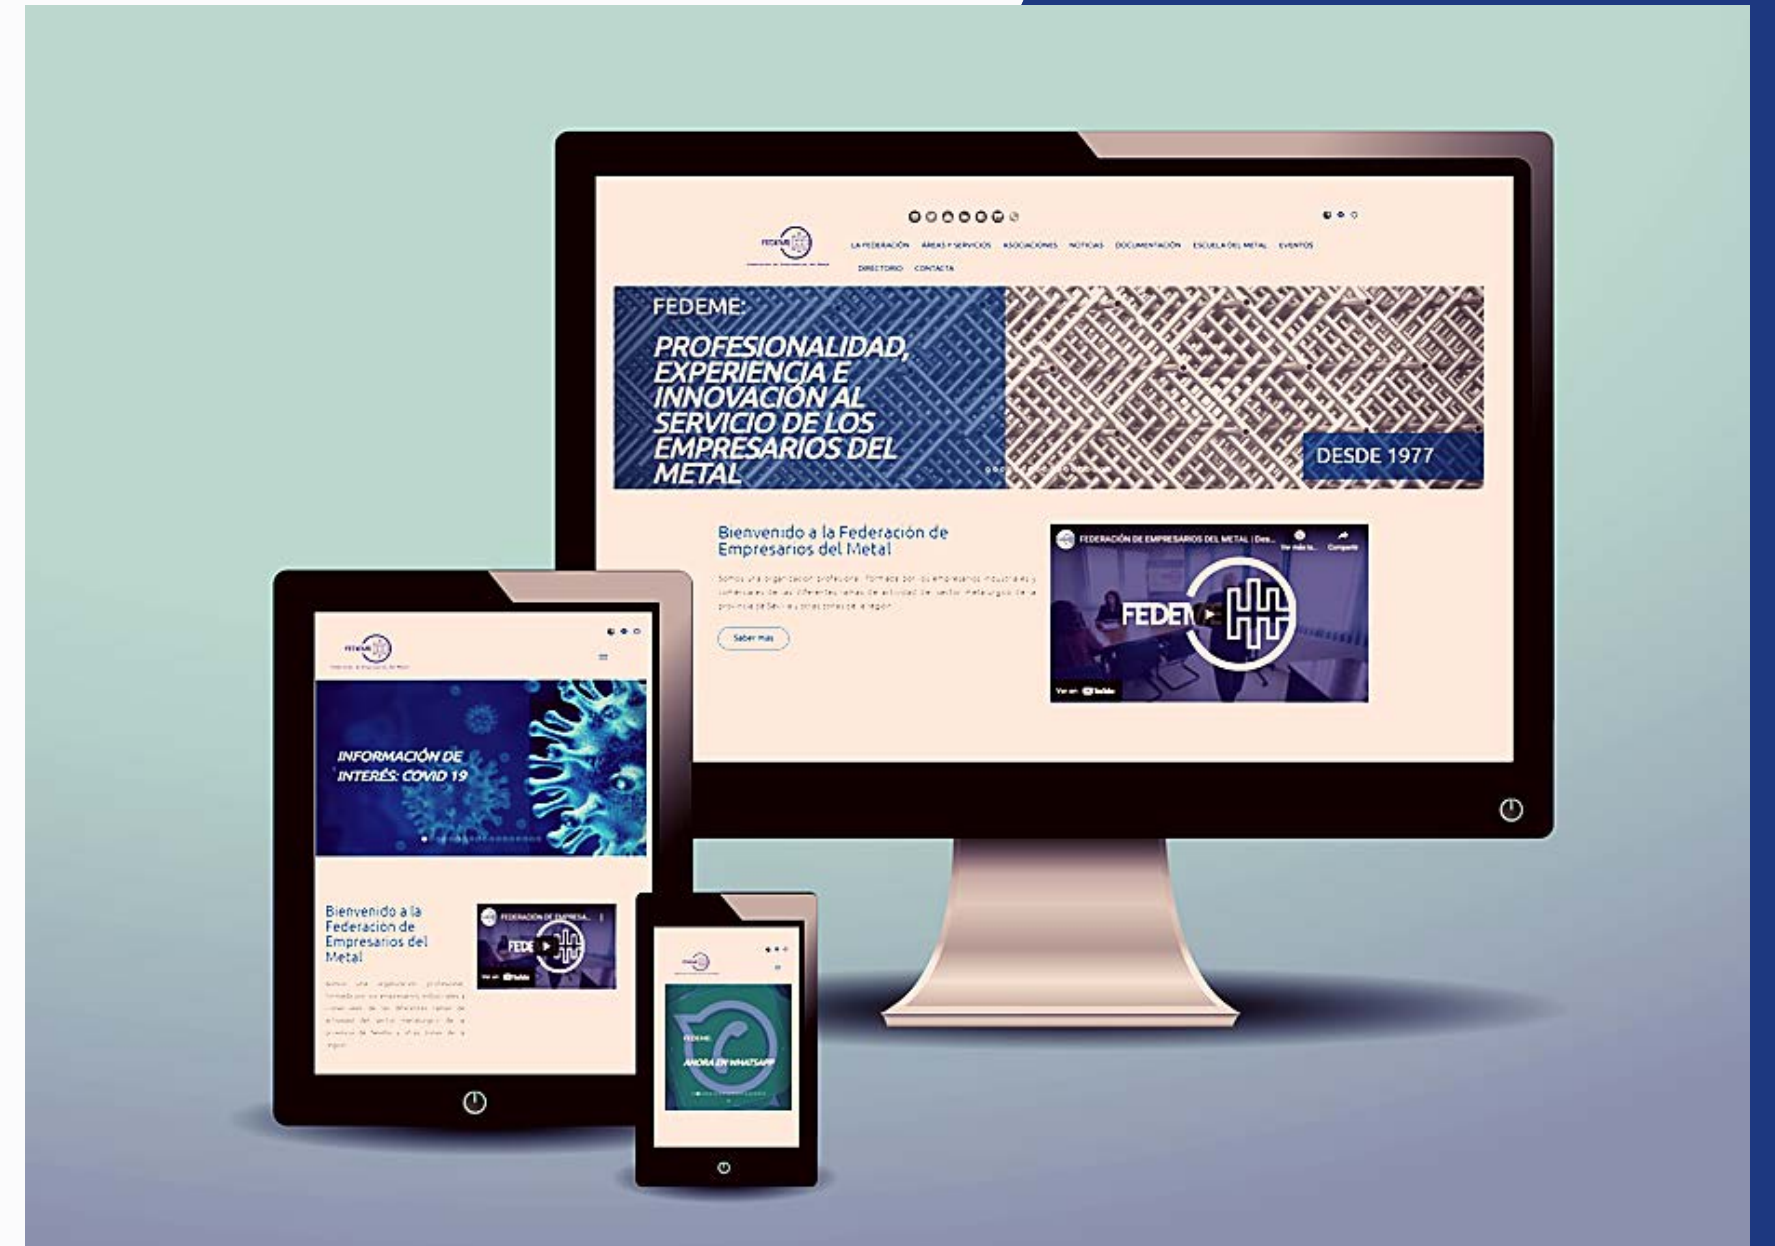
FEDEME

LA FEDERACIÓN ÁREAS Y SERVICIOS ASOCIACIONES NOTICIAS DOCUMENTACIÓN ESCUELA DEL METAL EVENTOS DIRECTORIO CONTACTA

FEDEME:

PROFESIONALIDAD, EXPERIENCIA E INNOVACIÓN AL SERVICIO DE LOS EMPRESARIOS DEL METAL

DESDE 1977

Bienvenido a la Federación de Empresarios del Metal

Somos una organización profesional formada por los empresarios industriales y comerciales de las diferentes ramas de actividad del sector metalúrgico de la provincia de Sevilla y otras zonas de la región.

Saber más

FEDERACIÓN DE EMPRESARIOS DEL METAL | Des...

Ver más ta... Compartir

FEDEME

Ver en YouTube

FEDEME

INFORMACIÓN DE INTERÉS: COVID 19

Bienvenido a la Federación de Empresarios del Metal

Somos una organización profesional formada por los empresarios industriales y comerciales de las diferentes ramas de actividad del sector metalúrgico de la provincia de Sevilla y otras zonas de la región.

FEDERACIÓN DE EMPRESA...

FEDE

Ver en YouTube

FEDEME:

AHORA EN WHATSAPP